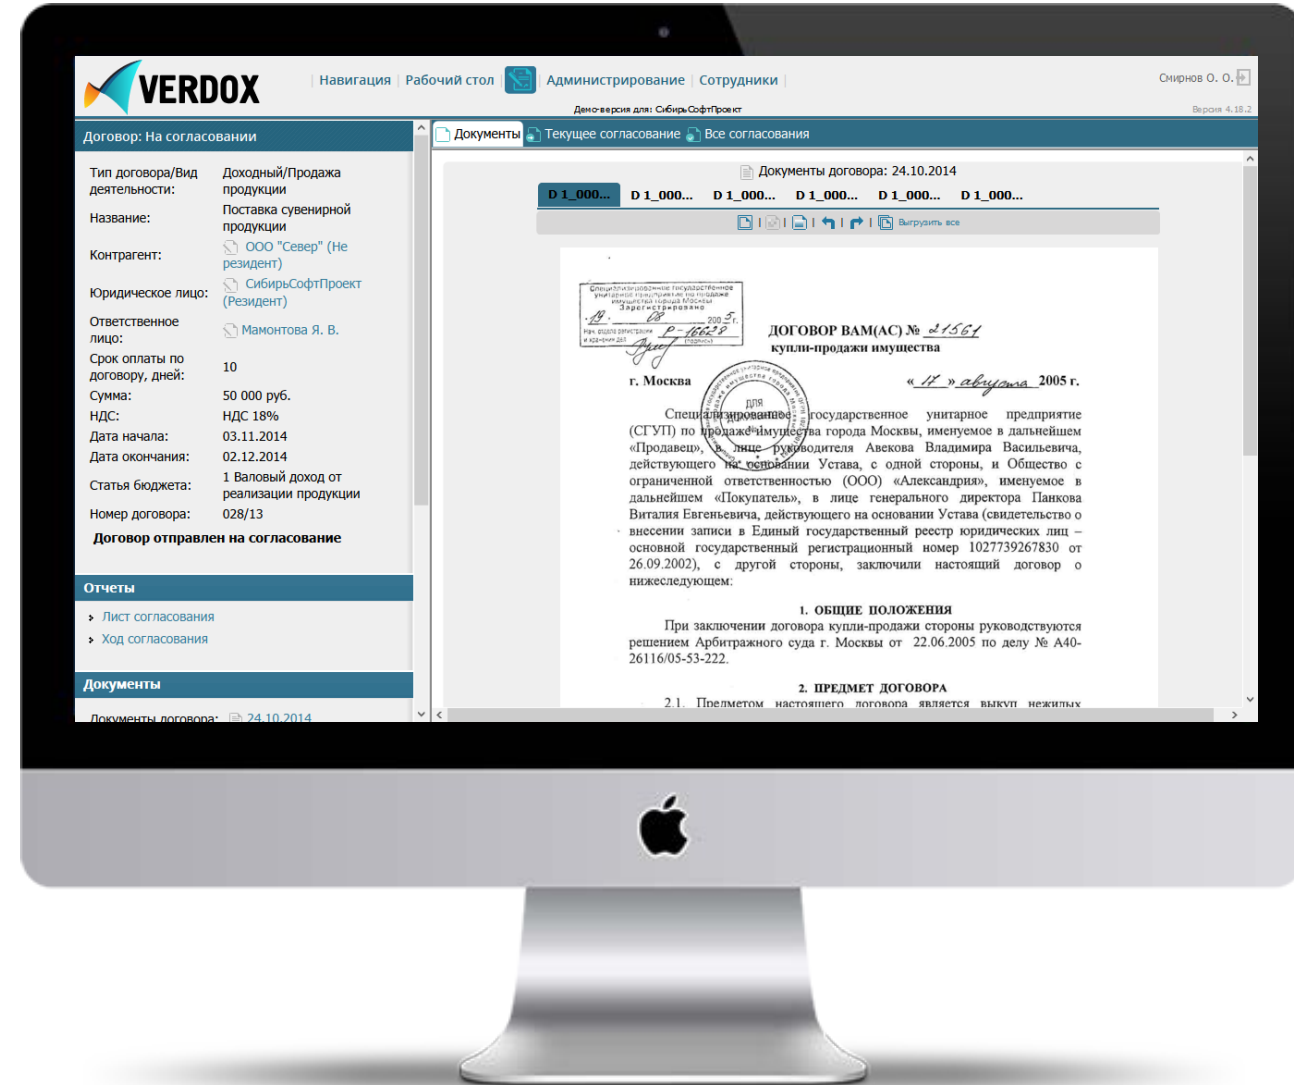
VERDOX

| Навигация | Рабочий стол | Администрирование | Сотрудники |

Смирнов О. О.

Демо-версия для: СибирьСофтПроект

Версия 4.18.2

Договор: На согласовании

| | |
|---|---|
| Тип договора/Вид деятельности: | Доходный/Продажа продукции |
| Название: | Поставка сувенирной продукции |
| Контрагент: | ООО "Север" (Не резидент) |
| Юридическое лицо: | СибирьСофтПроект (Резидент) |
| Ответственное лицо: | Мамонтова Я. В. |
| Срок оплаты по договору, дней: | 10 |
| Сумма: | 50 000 руб. |
| НДС: | НДС 18% |
| Дата начала: | 03.11.2014 |
| Дата окончания: | 02.12.2014 |
| Статья бюджета: | 1 Валовый доход от реализации продукции |
| Номер договора: | 028/13 |

Договор отправлен на согласование

Отчеты

Лист согласования
Ход согласования

Документы

Документы договора: 24.10.2014

Документы | Текущее согласование | Все согласования

Документы договора: 24.10.2014

D 1_000... D 1_000... D 1_000... D 1_000... D 1_000... D 1_000...

Выгрузить все

Специализированное государственное унитарное предприятие по продаже имущества города Москвы Зарегистрировано 19. 08 2005 г. Рег. номер Р-16628

ДОГОВОР ВАМ(АС) № 21561
купли-продажи имущества

г. Москва «17» августа 2005 г.

Специализированное государственное унитарное предприятие (СГУП) по продаже имущества города Москвы, именуемое в дальнейшем «Продавец», в лице руководителя Авекова Владимира Васильевича, действующего на основании Устава, с одной стороны, и Общество с ограниченной ответственностью (ООО) «Александрия», именуемое в дальнейшем «Покупатель», в лице генерального директора Панкова Виталия Евгеньевича, действующего на основании Устава (свидетельство о внесении записи в Единый государственный реестр юридических лиц – основной государственный регистрационный номер 1027739267830 от 26.09.2002), с другой стороны, заключили настоящий договор о нижеследующем:

1. ОБЩИЕ ПОЛОЖЕНИЯ

При заключении договора купли-продажи стороны руководствуются решением Арбитражного суда г. Москвы от 22.06.2005 по делу № А40-26116/05-53-222.

2. ПРЕДМЕТ ДОГОВОРА

2.1. Предметом настоящего договора является выкуп нежилых